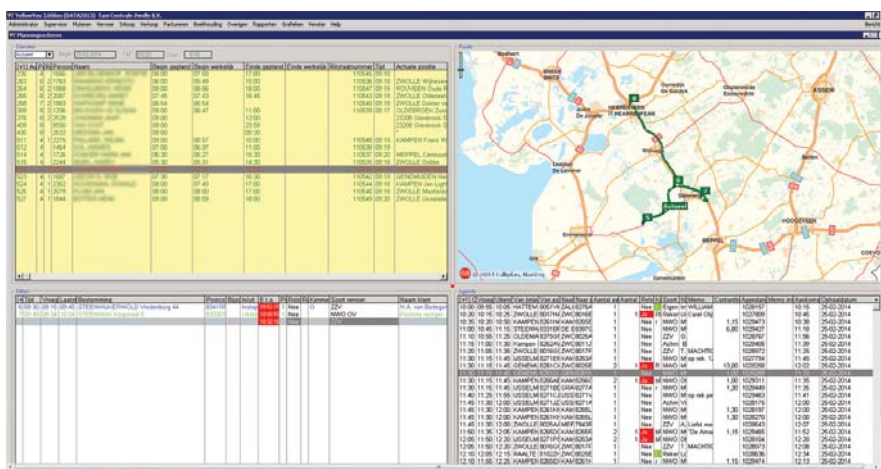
YellowFox 2.0 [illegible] Taxi Centrale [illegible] B.V.
Administratie Supervisor Mutaties Vervoer Inkoop Verkoop Factureren Beeldvorming Overigen Rapporten Grafieken Venster Help
Planningsscherm
Kaart
Ritten
Agenda
ZWOLLE
KAMPEN
HASSELT
GENEMUIDEN
ZWARTSLUIS
MEPPEL
HOOGEVEEN
ASSEN
STEENWIJK
HEERENVEEN
DE LEMMER
EMMELOORD
ZWOLLE Wijhezen
ROUVEEN Oude R
ZWOLLE Oldeneel
ZWOLLE Doctor va
OLDEBROEK Zuid
ZWOLLE Dinkel
KAMPEN Frans W
ZWOLLE Centrum
MEPPEL Centrum
GENEMUIDEN Hoo
KAMPEN Jan Ligth
ZWOLLE Madiestr
ZWOLLE Ursulade
Nee
Nee
Nee
ZZV
NWO OV
H.A. van Brdsgra
Postoria verzorg
26-02-2014